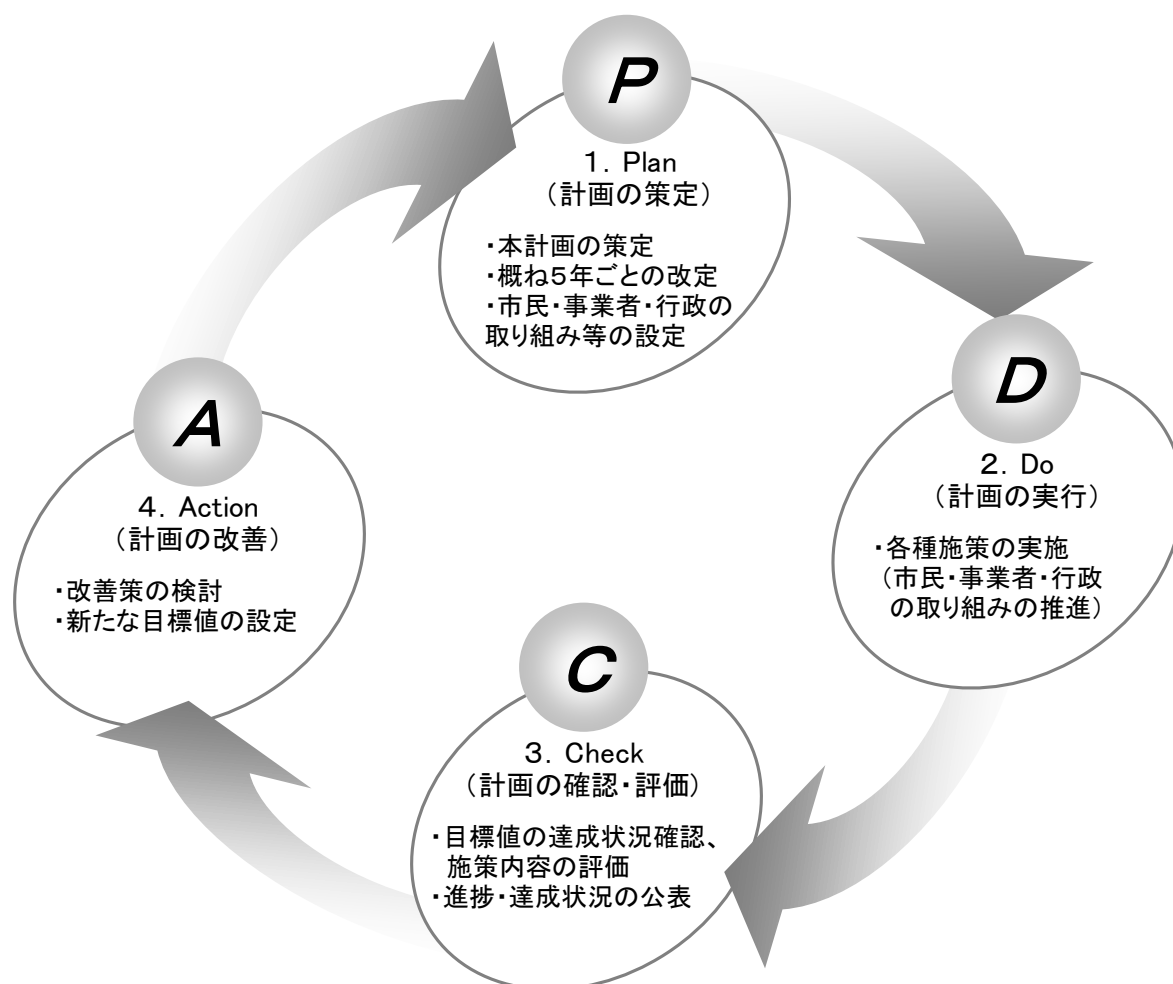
P

1. Plan
（計画の策定）

・本計画の策定
・概ね5年ごとの改定
・市民・事業者・行政の取り組み等の設定

D

2. Do
（計画の実行）

・各種施策の実施
（市民・事業者・行政の取り組みの推進）

C

3. Check
（計画の確認・評価）

・目標値の達成状況確認、施策内容の評価
・進捗・達成状況の公表

A

4. Action
（計画の改善）

・改善策の検討
・新たな目標値の設定